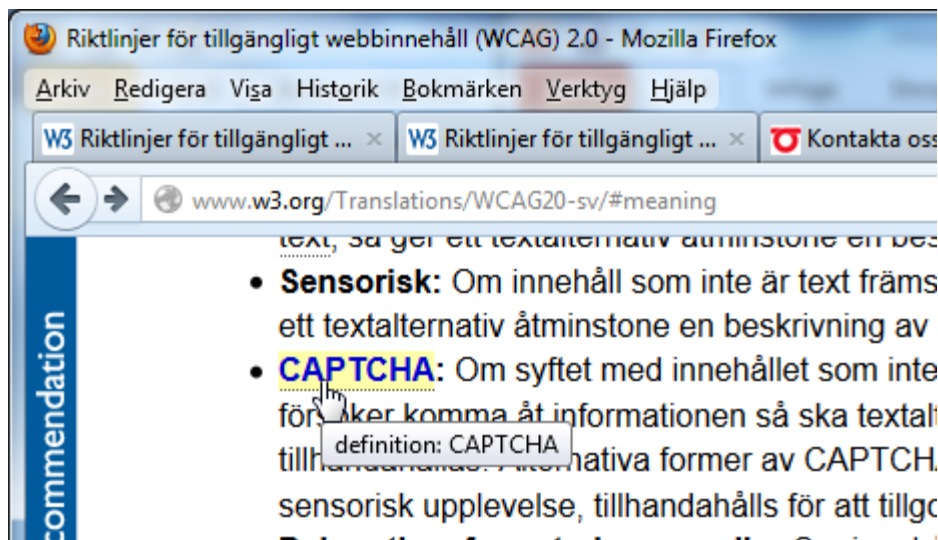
Riktlinjer för tillgängligt webbinnehåll (WCAG) 2.0 - Mozilla Firefox

Arkiv Redigera Visa Historik Bokmärken Verktyg Hjälp

W3 Riktlinjer för tillgängligt ... ×
W3 Riktlinjer för tillgängligt ... ×
Kontakta oss

www.w3.org/Translations/WCAG20-sv/#meaning

commendation

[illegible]

• Sensorisk: Om innehåll som inte är text främs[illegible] ett textalternativ åtminstone en beskrivning av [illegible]

• CAPTCHA: Om syftet med innehållet som inte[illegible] för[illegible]ker komma åt informationen så ska textalt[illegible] tillh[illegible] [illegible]nativa former av CAPTCH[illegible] sensorisk upplevelse, tillhandahålls för att tillgo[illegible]

definition: CAPTCHA